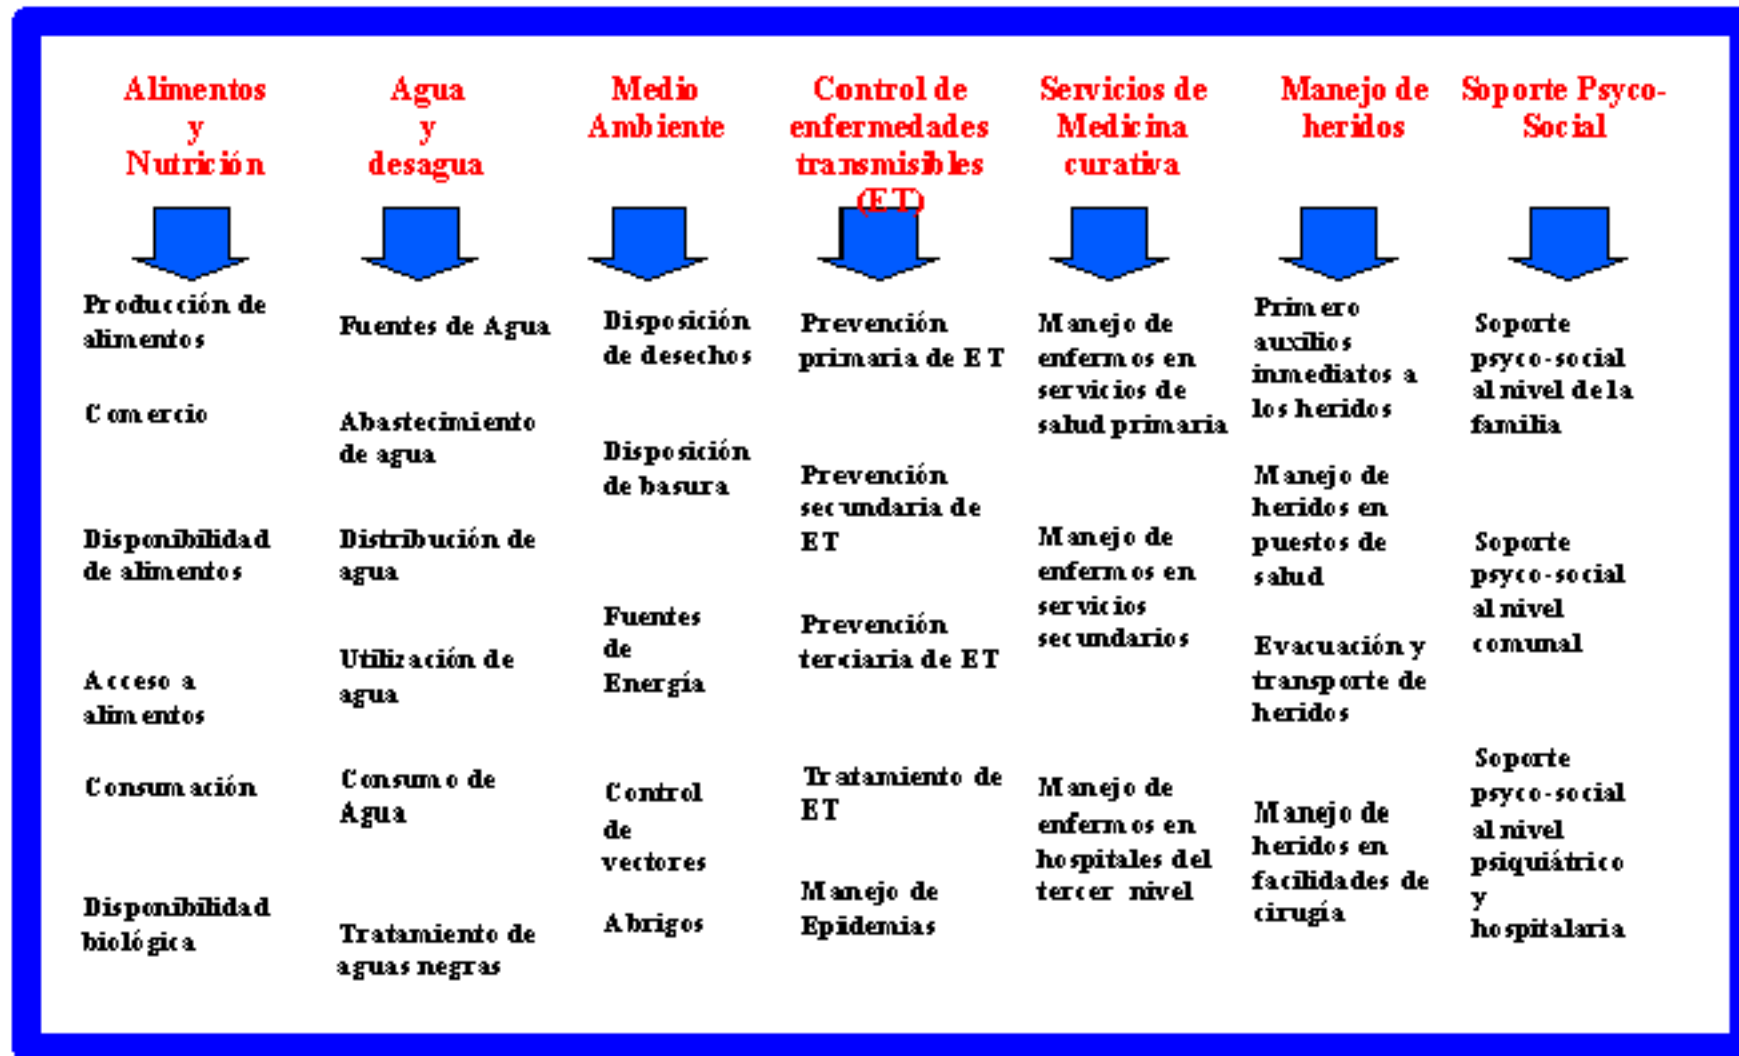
Alimentos y Nutrición

Producción de alimentos

Comercio

Disponibilidad de alimentos

Acceso a alimentos

Consumación

Disponibilidad biológica

Agua y desagua

Fuentes de Agua

Abastecimiento de agua

Distribución de agua

Utilización de agua

Consumo de Agua

Tratamiento de aguas negras

Medio Ambiente

Disposición de desechos

Disposición de basura

Fuentes de Energía

Control de vectores

Abrigos

Control de enfermedades transmisibles (ET)

Prevención primaria de ET

Prevención secundaria de ET

Prevención terciaria de ET

Tratamiento de ET

Manejo de Epidemias

Servicios de Medicina curativa

Manejo de enfermos en servicios de salud primaria

Manejo de enfermos en servicios secundarios

Manejo de enfermos en hospitales del tercer nivel

Manejo de heridos

Primero auxilios inmediatos a los heridos

Manejo de heridos en puestos de salud

Evacuación y transporte de heridos

Manejo de heridos en facilidades de cirugía

Soporte Psyco-Social

Soporte psyco-social al nivel de la familia

Soporte psyco-social al nivel comunal

Soporte psyco-social al nivel psiquiátrico y hospitalaria